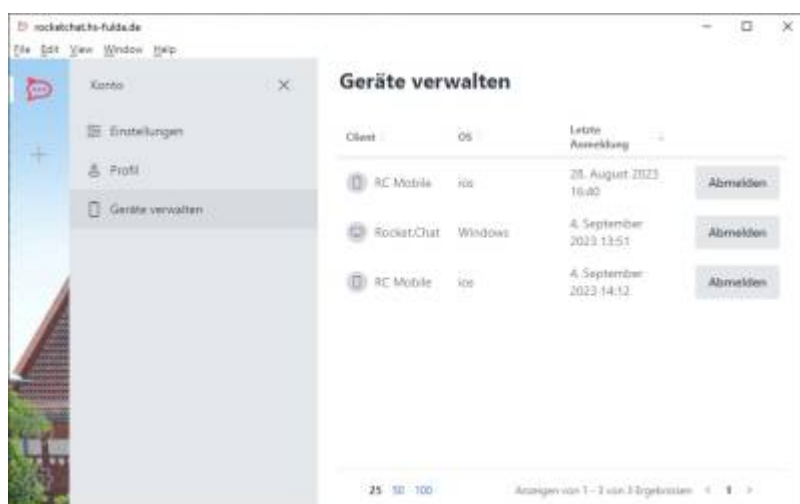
rocketchat.hs-fulda.de

File Edit View Window Help

Konto

Einstellungen

Profil

Geräte verwalten

Geräte verwalten

| Client | OS | Letzte Anmeldung | |
|---|---|---|---|
| RC Mobile | ios | 28. August 2023 16:40 | Abmelden |
| Rocket.Chat | Windows | 4. September 2023 13:51 | Abmelden |
| RC Mobile | ios | 4. September 2023 14:12 | Abmelden |

25 50 100

Anzeigen von 1 - 3 von 3 Ergebnissen < 1 >